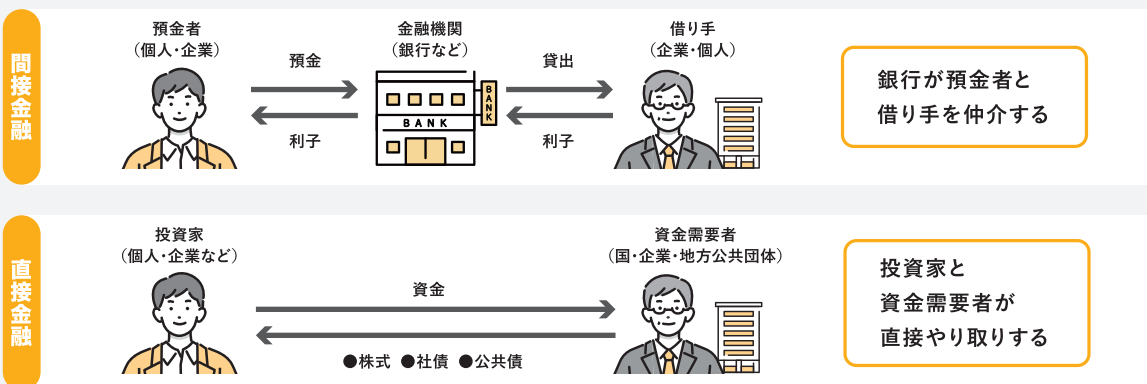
間接金融

預金者
（個人・企業）

預金

利子

金融機関
（銀行など）

BANK

BANK

貸出

利子

借り手
（企業・個人）

銀行が預金者と借り手を仲介する

直接金融

投資家
（個人・企業など）

資金

●株式 ●社債 ●公共債

資金需要者
（国・企業・地方公共団体）

投資家と資金需要者が直接やり取りする